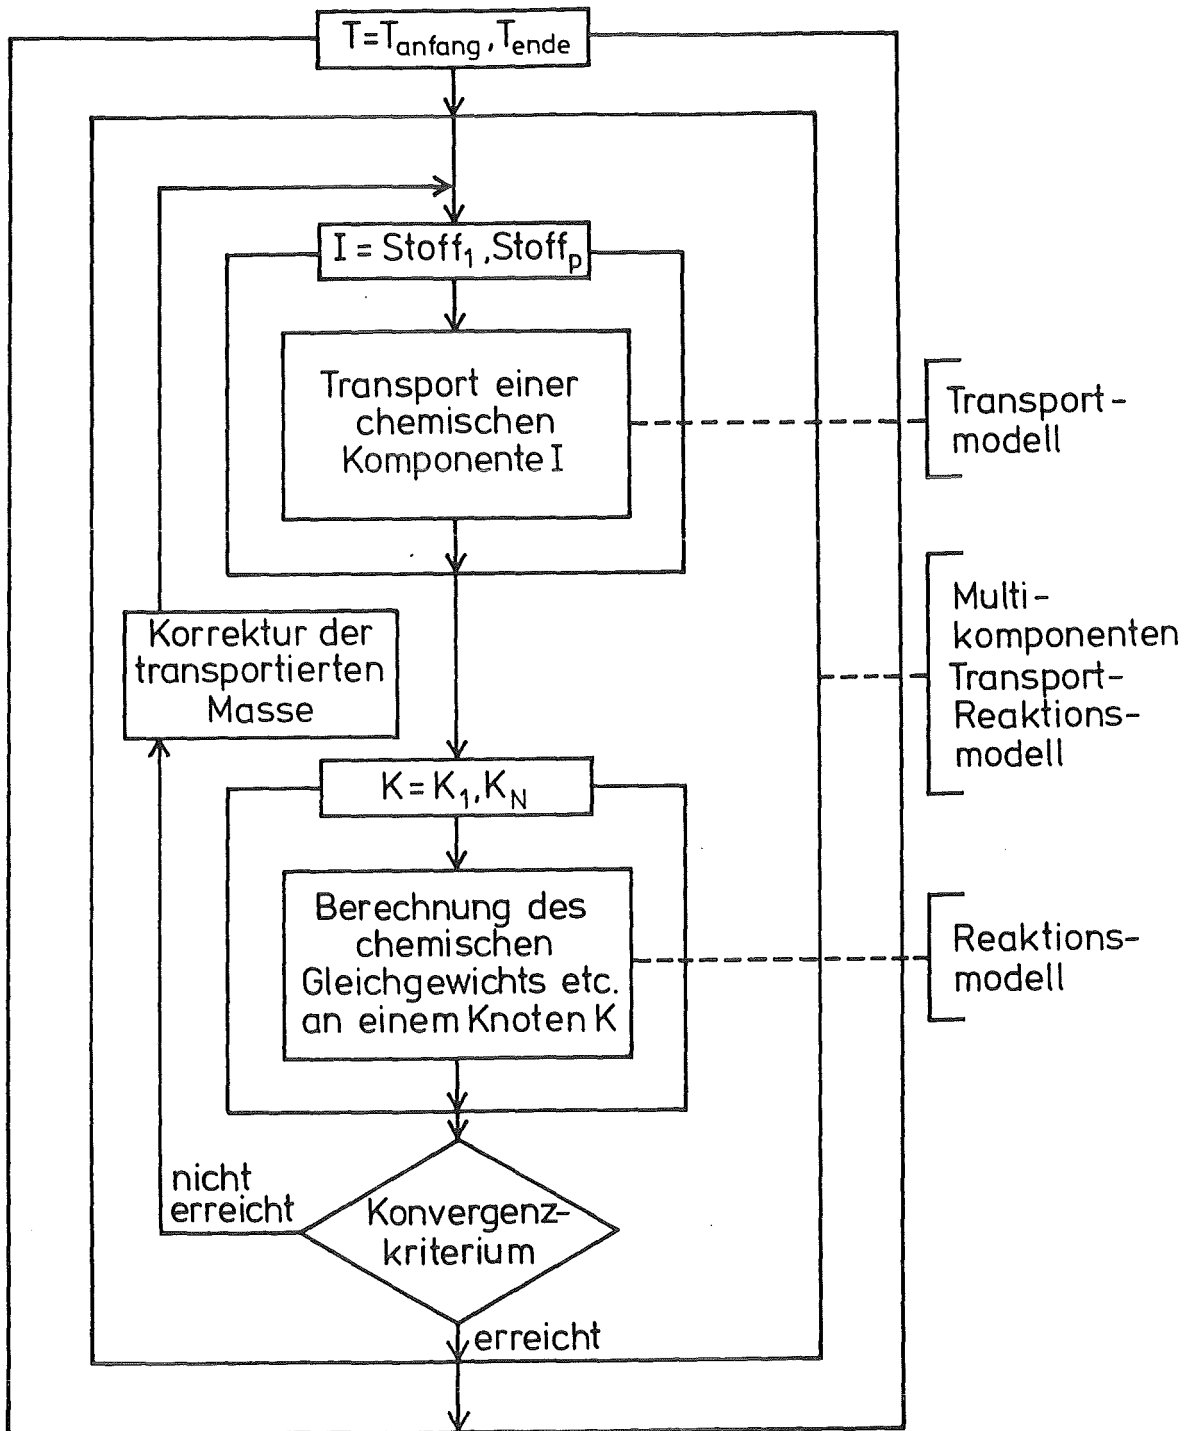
$T=T_{anfang}, T_{ende}$

$I = Stoff_1, Stoff_p$

Transport einer chemischen Komponente I

Transport-modell

Multi-komponenten Transport-Reaktions-modell

Korrektur der transportierten Masse

$K=K_1, K_N$

Berechnung des chemischen Gleichgewichts etc. an einem Knoten K

Reaktions-modell

nicht erreicht

Konvergenz-kriterium

erreicht